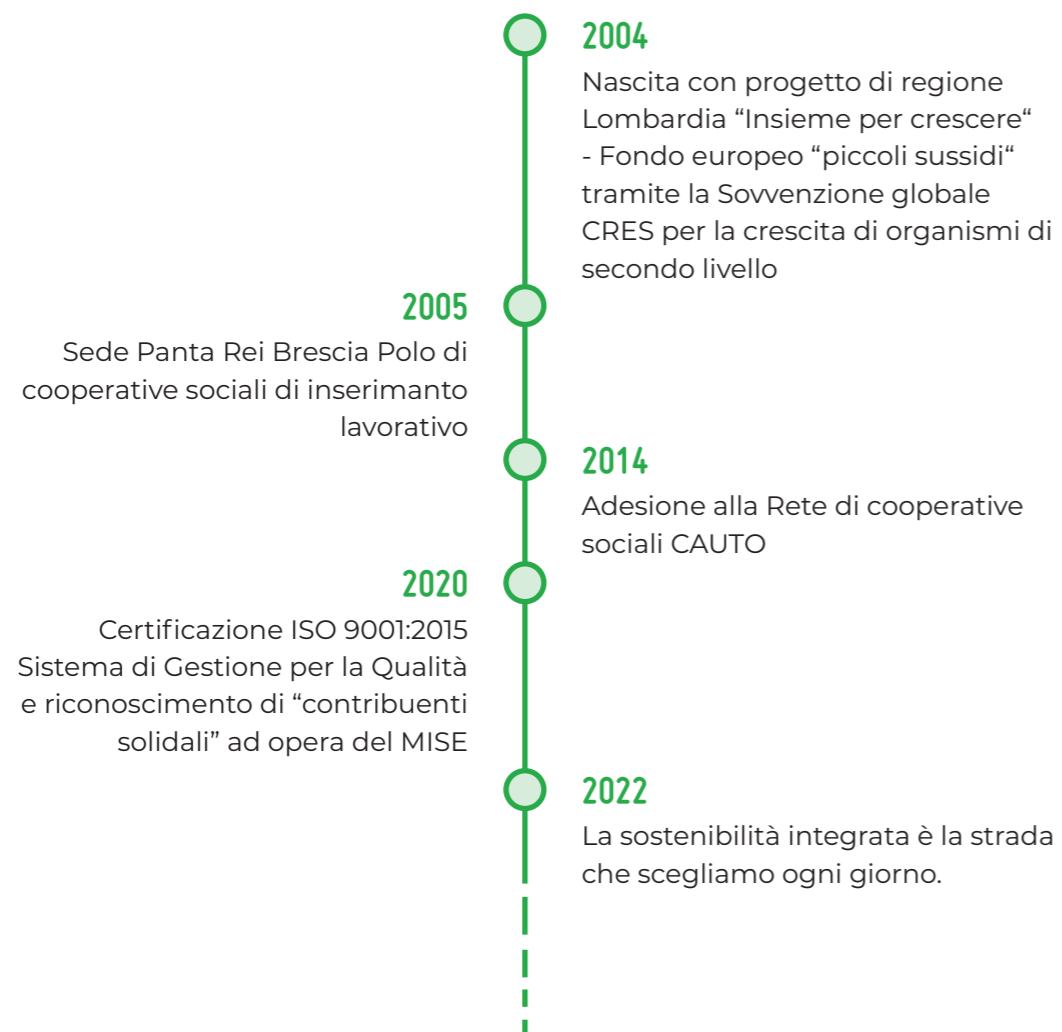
2004

Nascita con progetto di regione Lombardia “Insieme per crescere“ - Fondo europeo “piccoli sussidi“ tramite la Sovvenzione globale CRES per la crescita di organismi di secondo livello

2005

Sede Panta Rei Brescia Polo di cooperative sociali di inserimanto lavorativo

2014

Adesione alla Rete di cooperative sociali CAUTO

2020

Certificazione ISO 9001:2015 Sistema di Gestione per la Qualità e riconoscimento di “contribuenti solidali” ad opera del MISE

2022

La sostenibilità integrata è la strada che scegliamo ogni giorno.